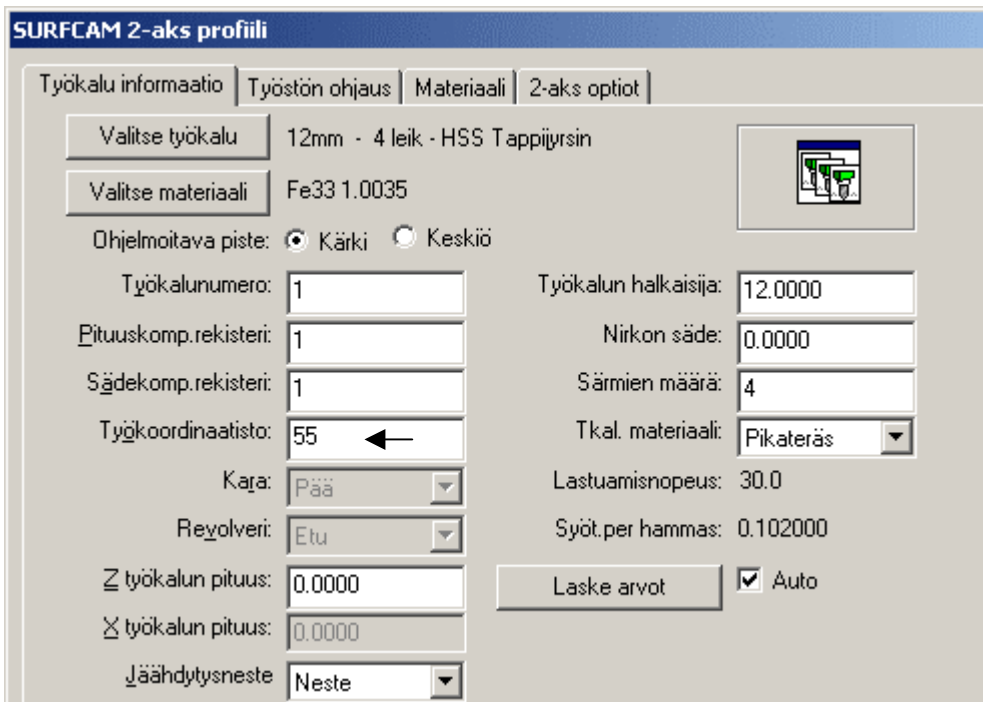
SURFCAM 2-aks profiili

Työkalu informaatio | Työstön ohjaus | Materiaali | 2-aks optiot

Valitse työkalu
12mm - 4 leik - HSS Tappijyrsin

Valitse materiaali
Fe33 1.0035

Ohjelmoitava piste: Kärki Keskiö

Työkalunumero: 1
Pituuskomp.rekisteri: 1
Sädekomp.rekisteri: 1
Työkoordinaatisto: 55
Kara: Pää
Revolveri: Etu
Z työkalun pituus: 0.0000
X työkalun pituus: 0.0000
Jäähdytysneste Neste

Työkalun halkaisija: 12.0000
Nirkon säde: 0.0000
Särmien määrä: 4
Tkal. materiaali: Pikateräs
Lastuamisnopeus: 30.0
Syöt.per hammas: 0.102000

Laske arvot
Auto